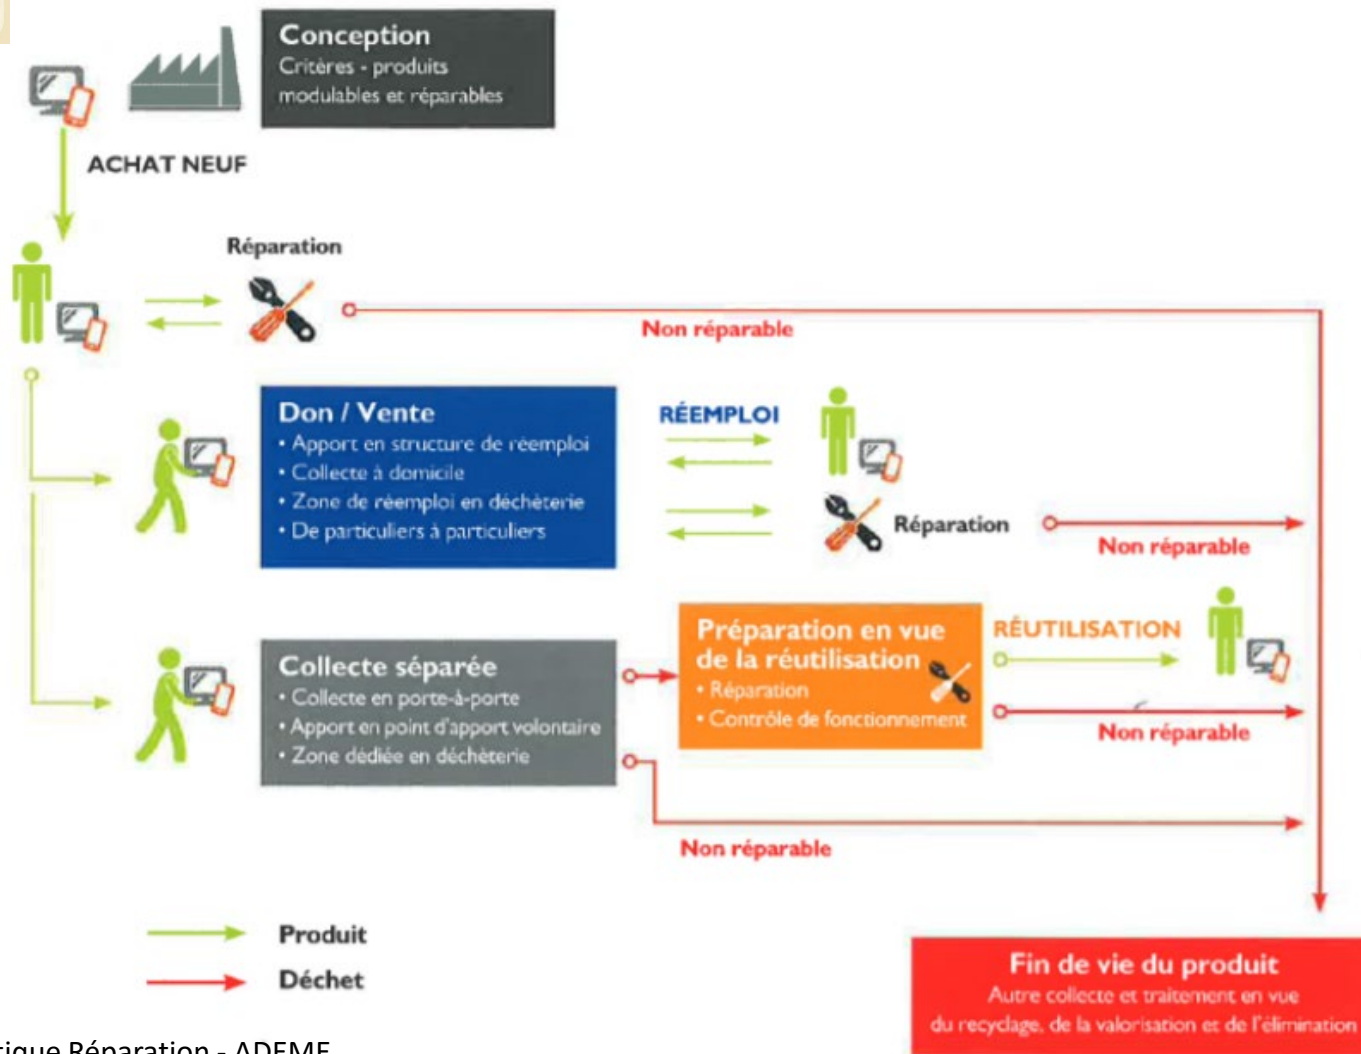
Conception
Critères - produits modulables et réparables

ACHAT NEUF

Réparation

Non réparable

Don / Vente
• Apport en structure de réemploi
• Collecte à domicile
• Zone de réemploi en déchèterie
• De particuliers à particuliers

RÉEMPLOI

Réparation

Non réparable

Collecte séparée
• Collecte en porte-à-porte
• Apport en point d'apport volontaire
• Zone dédiée en déchèterie

Préparation en vue de la réutilisation
• Réparation
• Contrôle de fonctionnement

RÉUTILISATION

Non réparable

Non réparable

Produit
Déchet

Fin de vie du produit
Autre collecte et traitement en vue du recyclage, de la valorisation et de l'élimination

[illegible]tique Réparation - ADEME